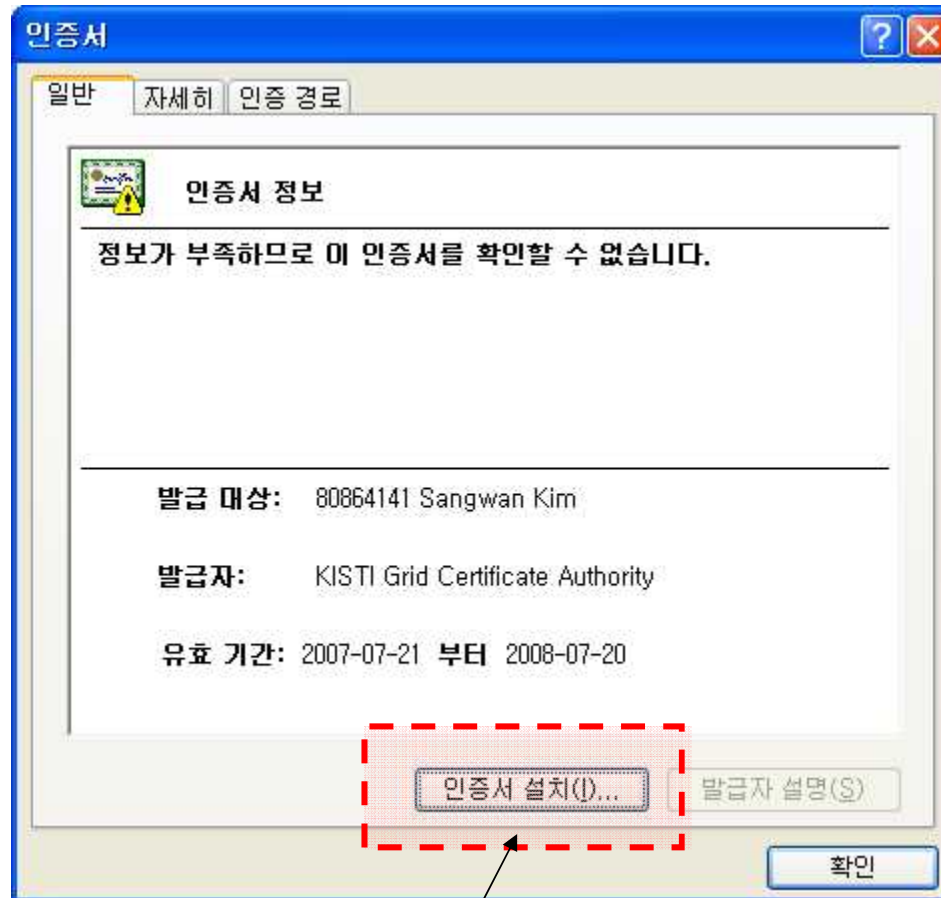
인증서

?

일반 | 자세히 | 인증 경로

인증서 정보

정보가 부족하므로 이 인증서를 확인할 수 없습니다.

발급 대상: 80864141 Sangwan Kim

발급자: KISTI Grid Certificate Authority

유효 기간: 2007-07-21 부터 2008-07-20

인증서 설치(I)...

발급자 설명(S)

확인